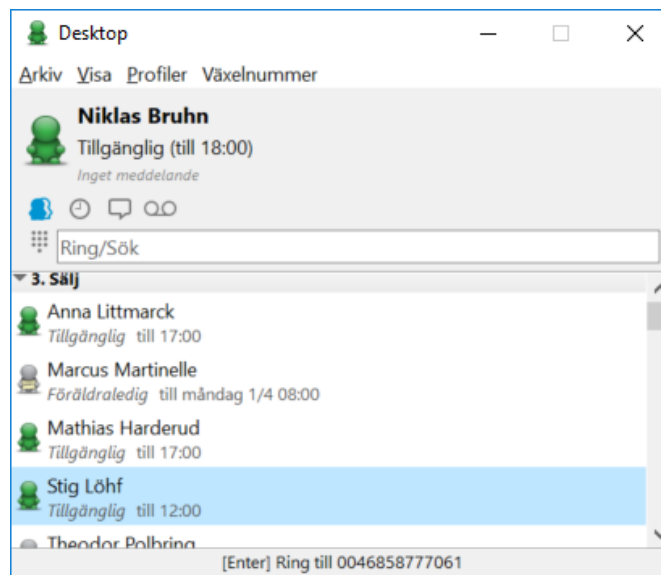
Desktop

Arkiv Visa Profiler Växelnummer

Niklas Bruhn
Tillgänglig (till 18:00)
Inget meddelande

Ring/Sök

3. Sälj

Anna Littmarck
Tillgänglig till 17:00

Marcus Martinelle
Föräldraledig till måndag 1/4 08:00

Mathias Harderud
Tillgänglig till 17:00

Stig Löhf
Tillgänglig till 12:00

Theodor Polbring

[Enter] Ring till 0046858777061